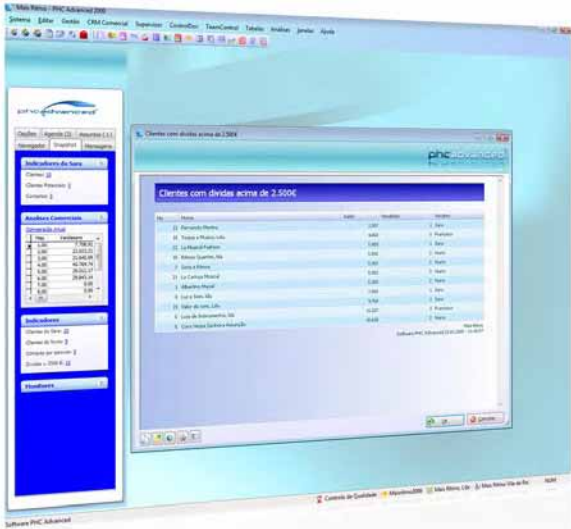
Mais Ritmo | PHC Advanced 2008

Sistema Editar Gestão CRM Comercial Supervisor CorporDoc TeamControl Tabelas Análises Janelas Ajuda

phc advanced

Opções Agenda (2) Assuntos (...)
Navegador Snapshot Mensagens

Indicadores do Sara
Clientes 10
Clientes Potenciais 3
Contactos 2

Análises Comercial
Comparação anual

Indicadores
Clientes do Sara 10
Clientes do fornec 3
Contacto por operador 3
Dívidas > 2500 € 10

Monitores

Clientes com dívidas acima de 2.500€

phc advanced

Clientes com dívidas acima de 2.500€

| No. | Nome | Saldo | Vendedor | Vendedor |
|---|---|---|---|---|
| 11 | Fernando Pinho | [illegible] | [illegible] | 1 Sara |
| 10 | Tomás e Mateus Lda | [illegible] | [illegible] | 2 Francisco |
| 12 | La Maurial Fashion | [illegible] | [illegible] | 1 Sara |
| 8 | Ramos Quartos, Sa | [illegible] | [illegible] | 1 Sara |
| 7 | Sena e Ribeiro | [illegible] | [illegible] | 1 Sara |
| 13 | La Cartuja Musical | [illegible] | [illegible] | 1 Sara |
| 1 | Albertino Ramal | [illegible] | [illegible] | 1 Sara |
| 9 | Luz e Som, Sa | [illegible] | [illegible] | 1 Sara |
| 15 | Valor do Som, Lda | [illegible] | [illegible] | 1 Sara |
| 6 | Luísa de Vasconcelos, Sa | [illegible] | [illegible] | 2 Francisco |
| 5 | Cima Vieira Zacharia Assunção | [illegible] | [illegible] | 1 Sara |

Mais Ritmo
Software PHC Advanced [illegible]

OK Cancelar

Controlo de Qualidade Mãos2008 Mais Ritmo, Lda Mais Ritmo Vila de Rei

Software PHC Advanced